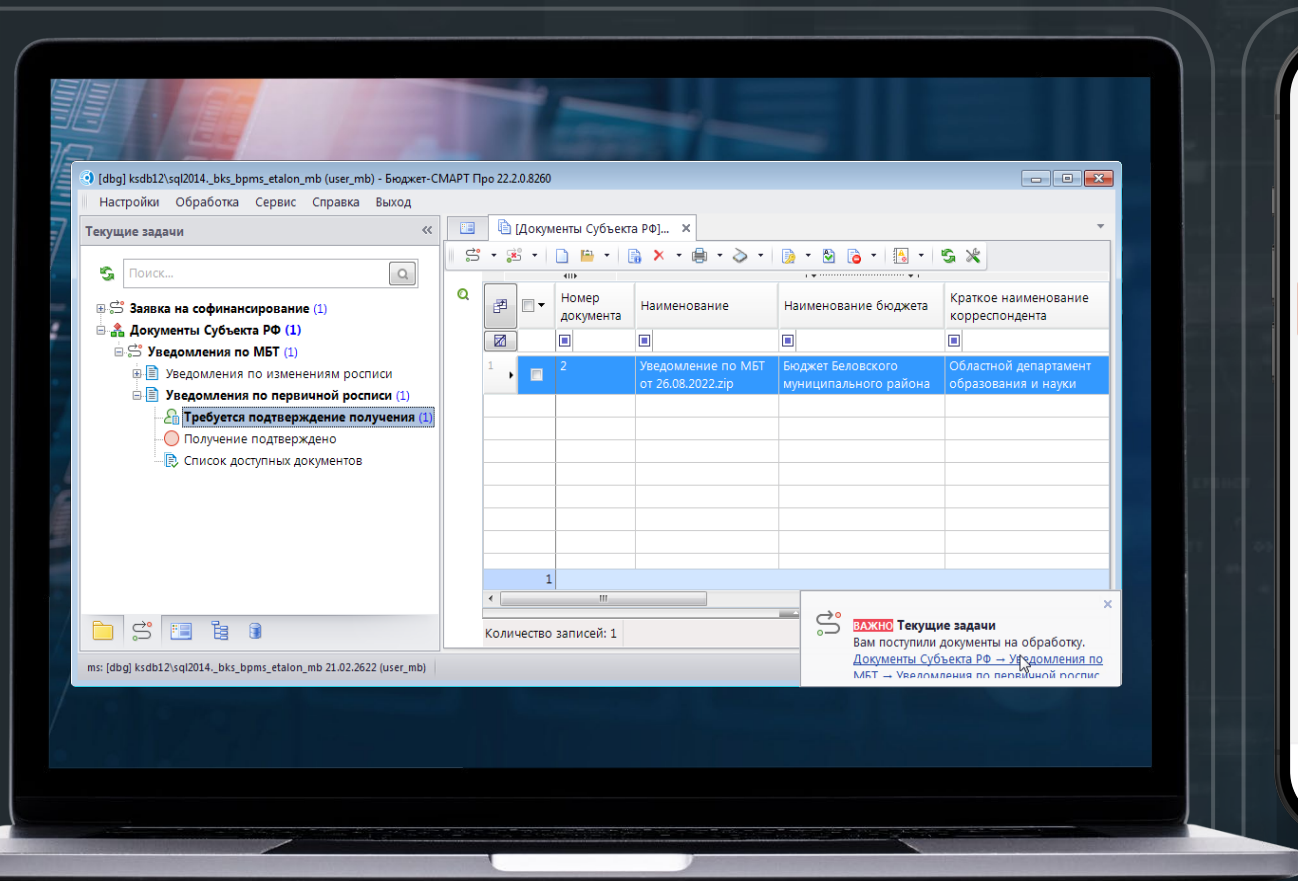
[dbg] ksdb12\sql2014._bks_bpms_etalon_mb (user_mb) - Бюджет-СМАРТ Про 22.2.0.8260

Настройки Обработка Сервис Справка Выход

Текущие задачи

Поиск...

Заявка на софинансирование (1)
Документы Субъекта РФ (1)
Уведомления по МБТ (1)
Уведомления по изменениям росписи
Уведомления по первичной росписи (1)
Требуется подтверждение получения (1)
Получение подтверждено
Список доступных документов

[Документы Субъекта РФ]...

| | Номер документа | Наименование | Наименование бюджета | Краткое наименование корреспондента |
|---|---|---|---|---|
| 1 | 2 | Уведомление по МБТ от 26.08.2022.zip | Бюджет Беловского муниципального района | Областной департамент образования и науки |

1

Количество записей: 1

ВАЖНО Текущие задачи
Вам поступили документы на обработку.
Документы Субъекта РФ → Уведомления по МБТ → Уведомления по первичной роспис

ms: [dbg] ksdb12\sql2014._bks_bpms_etalon_mb 21.02.2622 (user_mb)